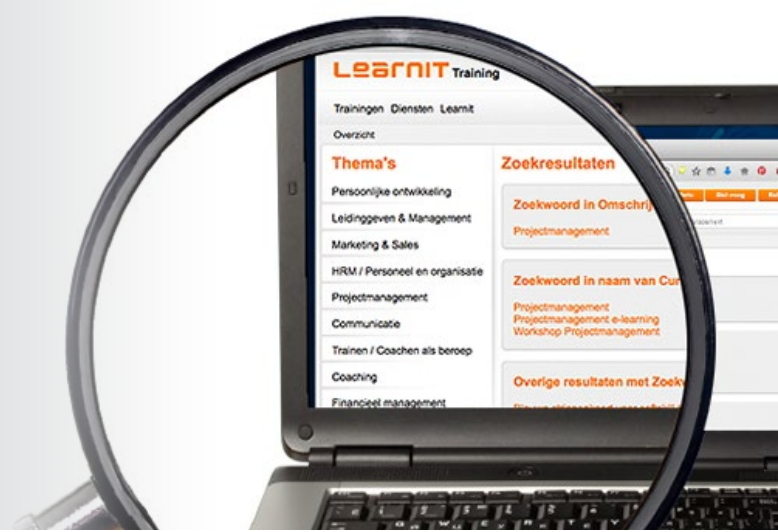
LearnIT Training

Trainingen Diensten LearnIt

Overzicht

Thema's

Persoonlijke ontwikkeling

Leidinggeven & Management

Marketing & Sales

HRM / Personeel en organisatie

Projectmanagement

Communicatie

Trainen / Coachen als beroep

Coaching

Financieel management

Zoekresultaten

Zoekwoord in Omschrij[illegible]

Projectmanagement

Zoekwoord in naam van Cur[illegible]

Projectmanagement
Projectmanagement e-learning
Workshop Projectmanagement

Overige resultaten met Zoek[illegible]